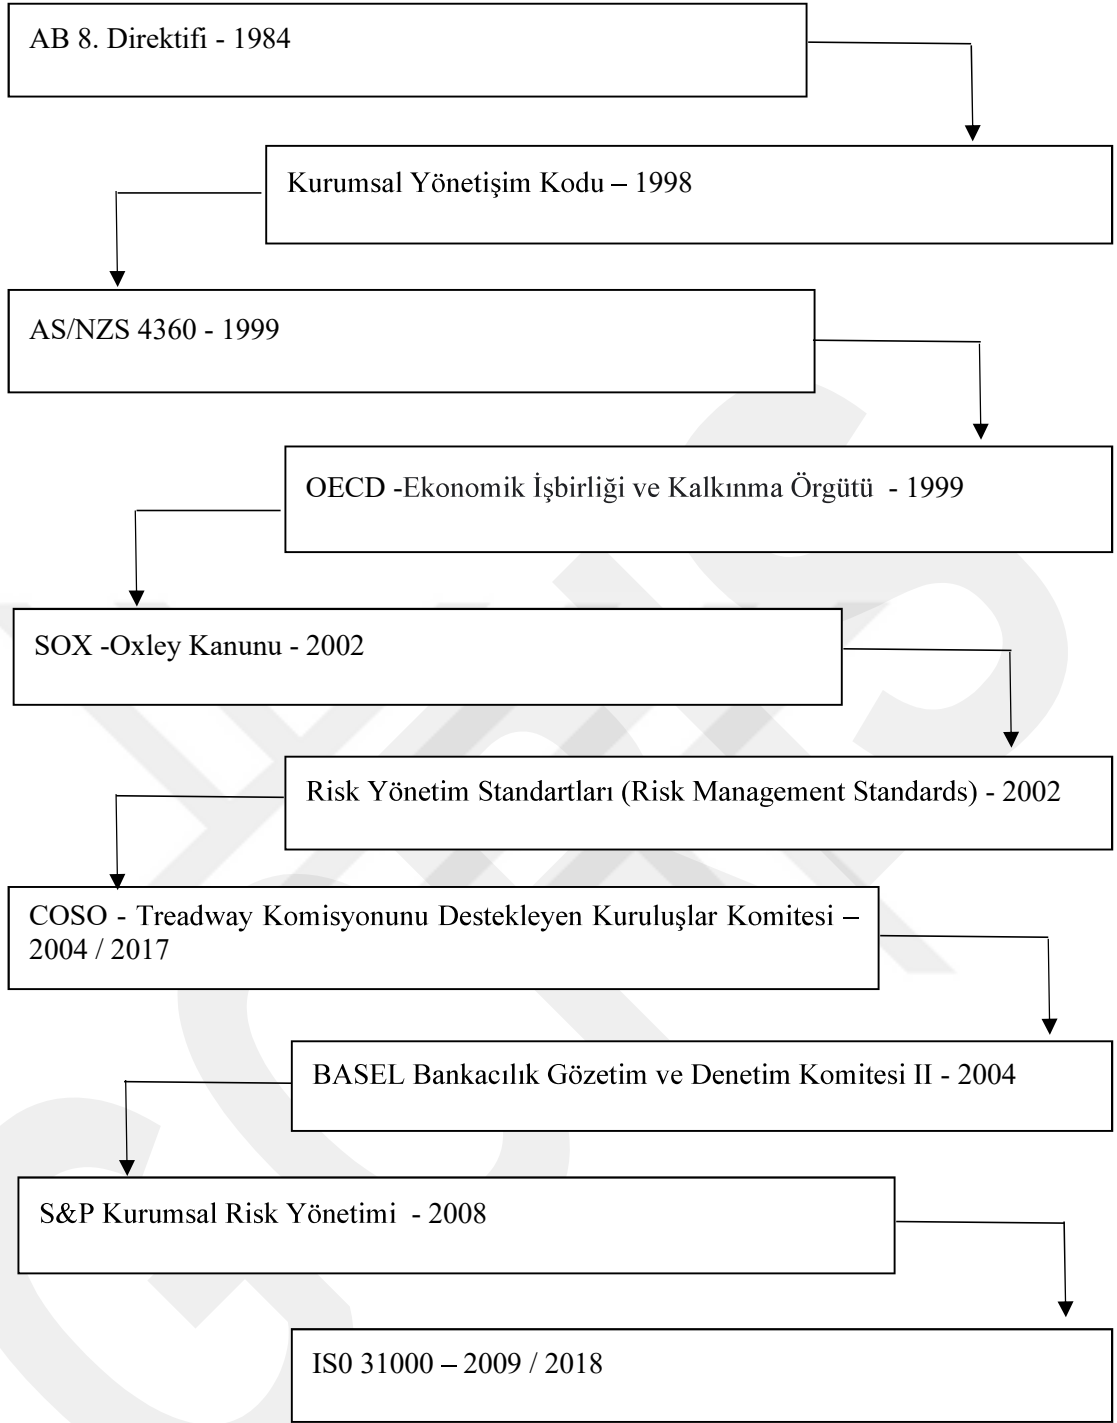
AB 8. Direktifi - 1984

Kurumsal Yönetişim Kodu – 1998

AS/NZS 4360 - 1999

OECD -Ekonomik İşbirliği ve Kalkınma Örgütü - 1999

SOX -Oxley Kanunu - 2002

Risk Yönetim Standartları (Risk Management Standards) - 2002

COSO - Treadway Komisyonunu Destekleyen Kuruluşlar Komitesi – 2004 / 2017

BASEL Bankacılık Gözetim ve Denetim Komitesi II - 2004

S&P Kurumsal Risk Yönetimi - 2008

IS0 31000 – 2009 / 2018